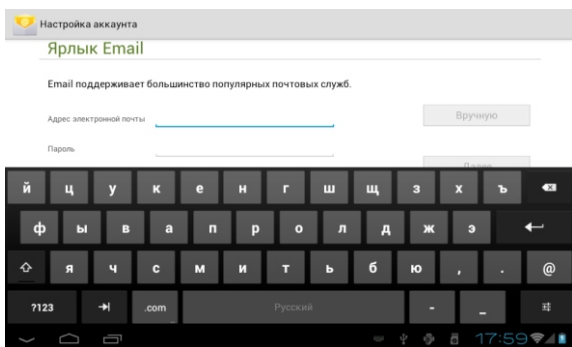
Настройка аккаунта

Ярлык Email

Email поддерживает большинство популярных почтовых служб.

Адрес электронной почты

Вручную

Пароль

Далее

й ц у к е н г ш щ з х ъ

ф ы в а п р о л д ж э

я ч с м и т ь б ю , . @

?123 .com Русский - _

17:59